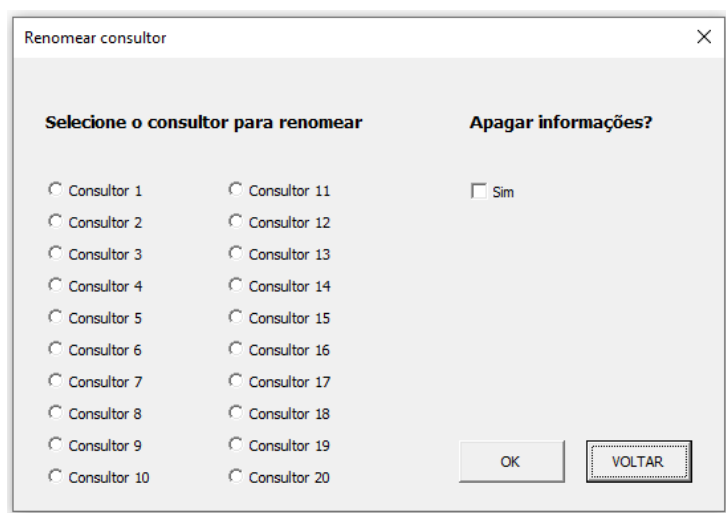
Renomear consultor

×

Selecione o consultor para renomear

Consultor 1
Consultor 2
Consultor 3
Consultor 4
Consultor 5
Consultor 6
Consultor 7
Consultor 8
Consultor 9
Consultor 10

Consultor 11
Consultor 12
Consultor 13
Consultor 14
Consultor 15
Consultor 16
Consultor 17
Consultor 18
Consultor 19
Consultor 20

Apagar informações?

Sim

OK

VOLTAR